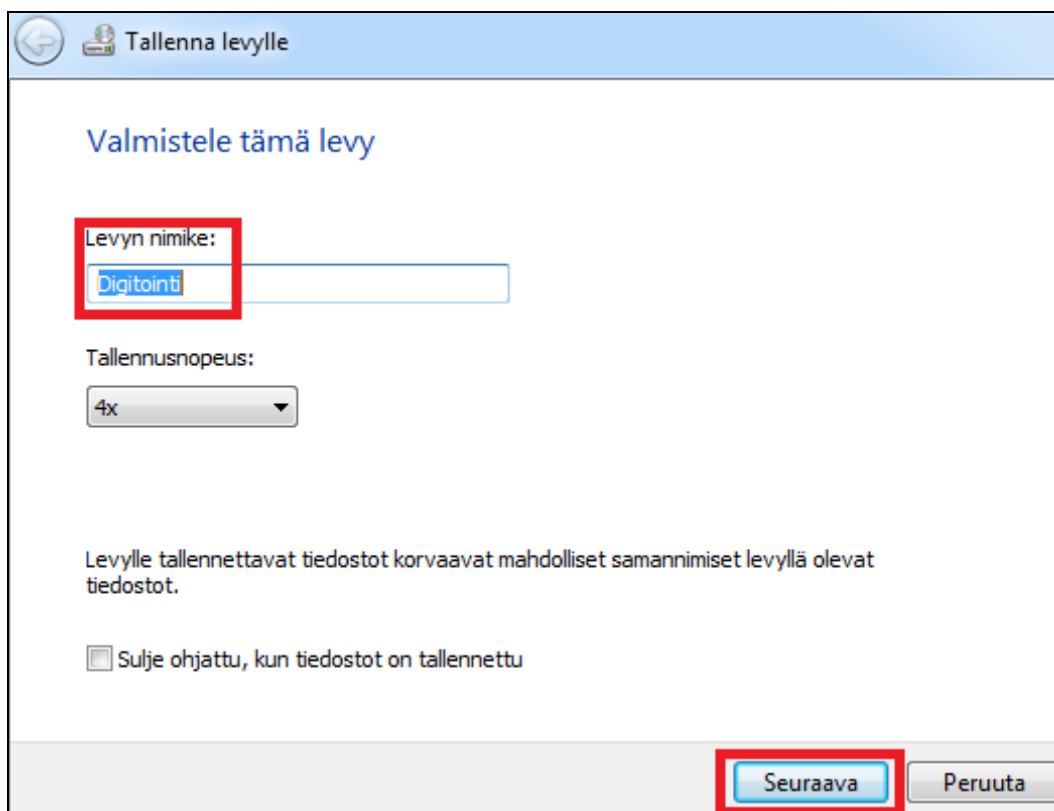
Tallenna levylle

Valmistele tämä levy

Levyn nimike:

Digitointi

Tallennusnopeus:

4x

Levylle tallennettavat tiedostot korvaavat mahdolliset samannimiset levyllä olevat tiedostot.

Sulje ohjattu, kun tiedostot on tallennettu

Seuraava

Peruuta